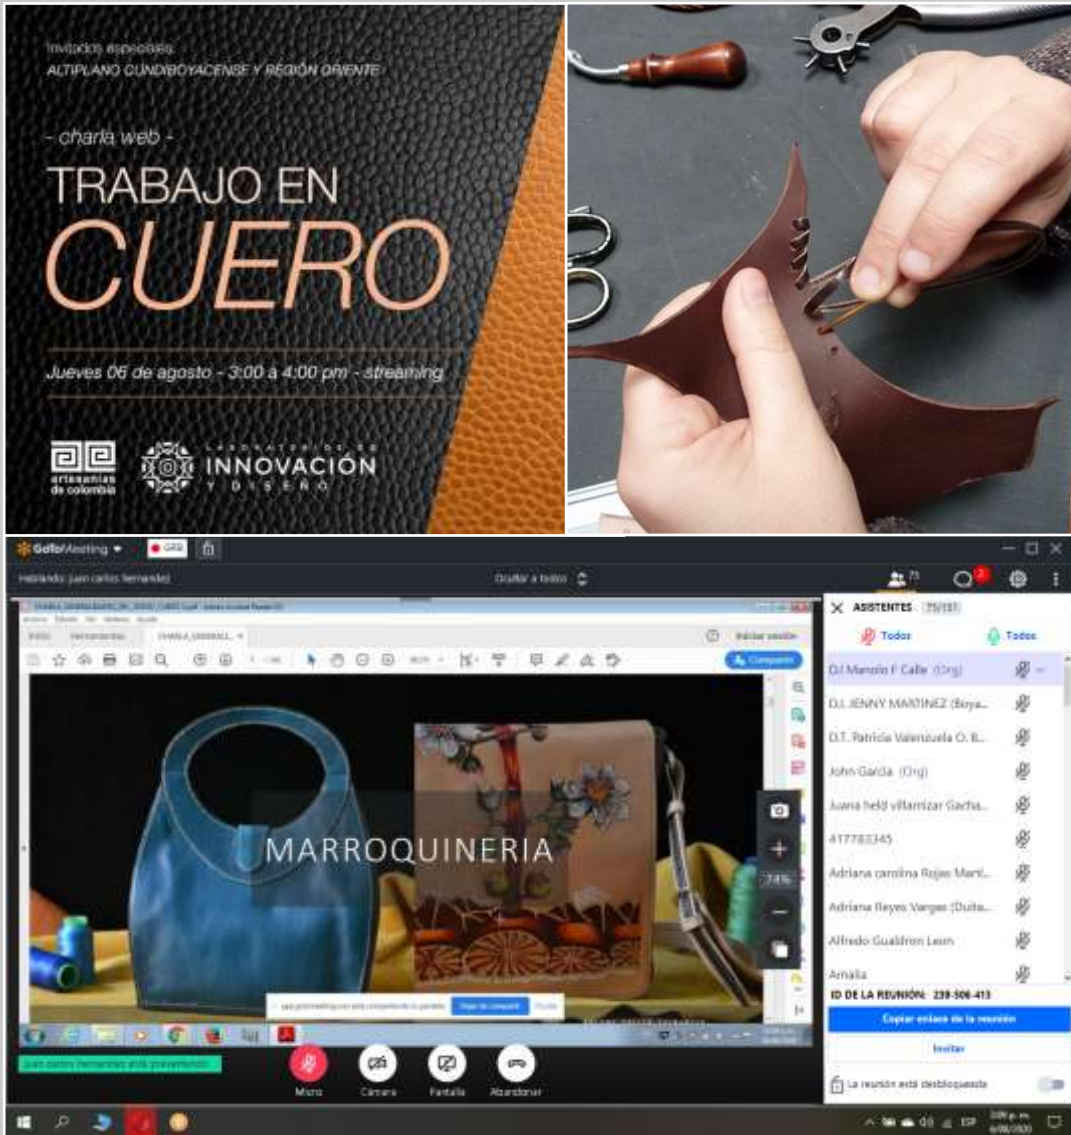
Invitados especiales:
ALTIPLANO CUNDIBOYACENSE Y REGIÓN ORIENTE

- charla web -

TRABAJO EN
CUERO

Jueves 06 de agosto - 3:00 a 4:00 pm - streaming

artesanías de colombia

LABORATORIOS DE INNOVACIÓN Y DISEÑO

GoToMeeting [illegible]

Hablando: juan carlos hernandez

Ocultar a todos

ASISTENTES 75/101

Todos Todos

D.I Manolo F Calle (Org)
D.I. JENNY MARTINEZ (Boya...
D.T. Patricia Valenzuela O. B...
John Garcia (Org)
Juana held villamizar Gacha...
417783345
Adriana carolina Rojas Mart...
Adriana Reyes Vargas (Duita...
Alfredo Gualdron Leon
Amalia

ID DE LA REUNIÓN: 239-506-413

Copiar enlace de la reunión

Invitar

La reunión está desbloqueada

MARROQUINERIA

74%

Iniciar sesión

Compartir

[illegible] Dejar de compartir Ocultar

juan carlos hernandez está presentando

Micro Cámara Pantalla Abandonar